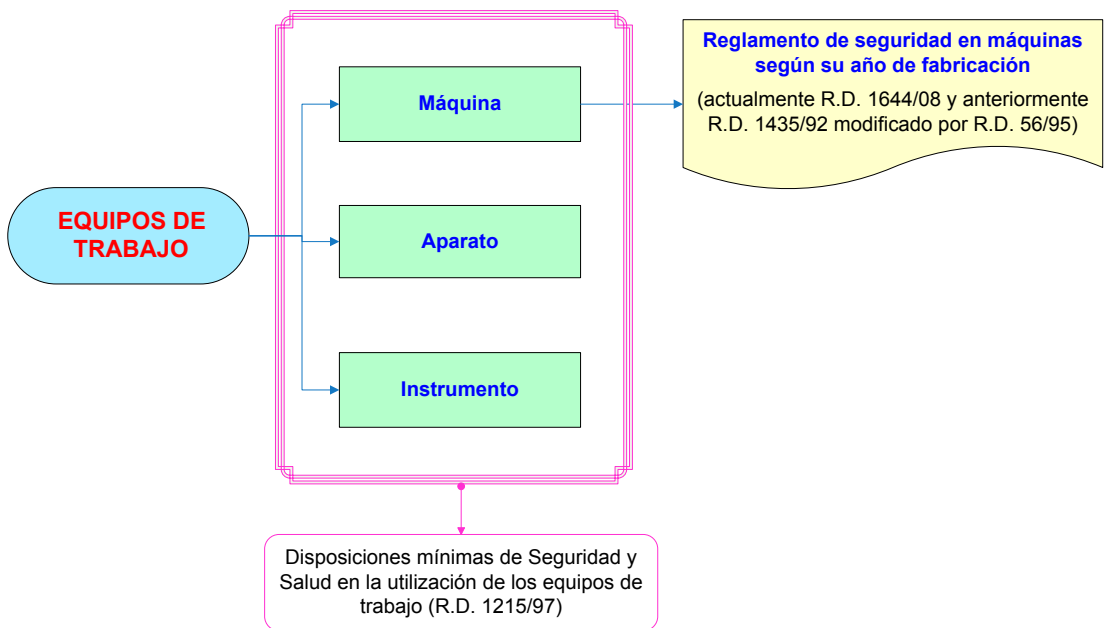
EQUIPOS DE TRABAJO

Máquina

Aparato

Instrumento

Reglamento de seguridad en máquinas según su año de fabricación

(actualmente R.D. 1644/08 y anteriormente R.D. 1435/92 modificado por R.D. 56/95)

Disposiciones mínimas de Seguridad y Salud en la utilización de los equipos de trabajo (R.D. 1215/97)